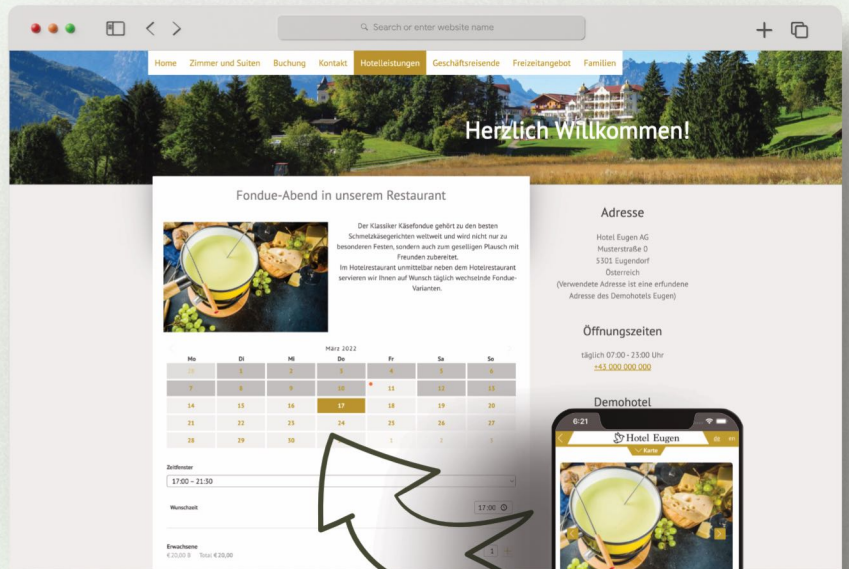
Search or enter website name

Home Zimmer und Suiten Buchung Kontakt Hotelleistungen Geschäftsreisende Freizeitangebot Familien

Herzlich Willkommen!

Fondue-Abend in unserem Restaurant

Der Klassiker Käsefondue gehört zu den besten Schmelzkäsegerichten weltweit und wird nicht nur zu besonderen Festen, sondern auch zum geselligen Plausch mit Freunden zubereitet.
Im Hotelrestaurant unmittelbar neben dem Hotelrestaurant servieren wir Ihnen auf Wunsch täglich wechselnde Fondue-Varianten.

März 2022

| Mo | Di | Mi | Do | Fr | Sa | So |
|---|---|---|---|---|---|---|
| 28 | 1 | 2 | 3 | 4 | 5 | 6 |
| 7 | 8 | 9 | 10 | 11 | 12 | 13 |
| 14 | 15 | 16 | 17 | 18 | 19 | 20 |
| 21 | 22 | 23 | 24 | 25 | 26 | 27 |
| 28 | 29 | 30 | 31 | 1 | 2 | 3 |

Zeitfenster
17:00 – 21:30

Wunschzeit
17:00

Erwachsene
€ 20,00 Total € 20,00
1

Adresse

Hotel Eugen AG
Musterstraße 0
5301 Eugendorf
Österreich
(Verwendete Adresse ist eine erfundene Adresse des Demohotels Eugen)

Öffnungszeiten

täglich 07:00 - 23:00 Uhr
+43 000 000 000

Demohotel

6:21
Hotel Eugen
Karte